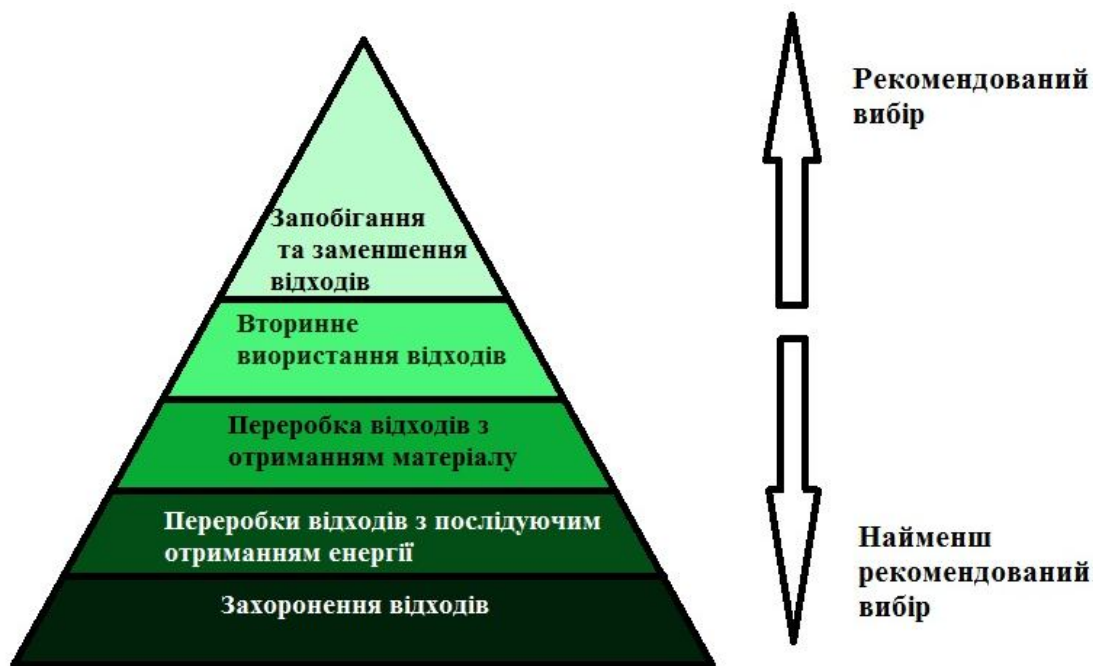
Запобігання та затеншення відходів

Вторинне виористання відходів

Переробка відходів з отриманням матеріалу

Переробки відходів з послідуючим отриманням енергії

Захоронення відходів

Рекомендований вибір

Найменш рекомендований вибір